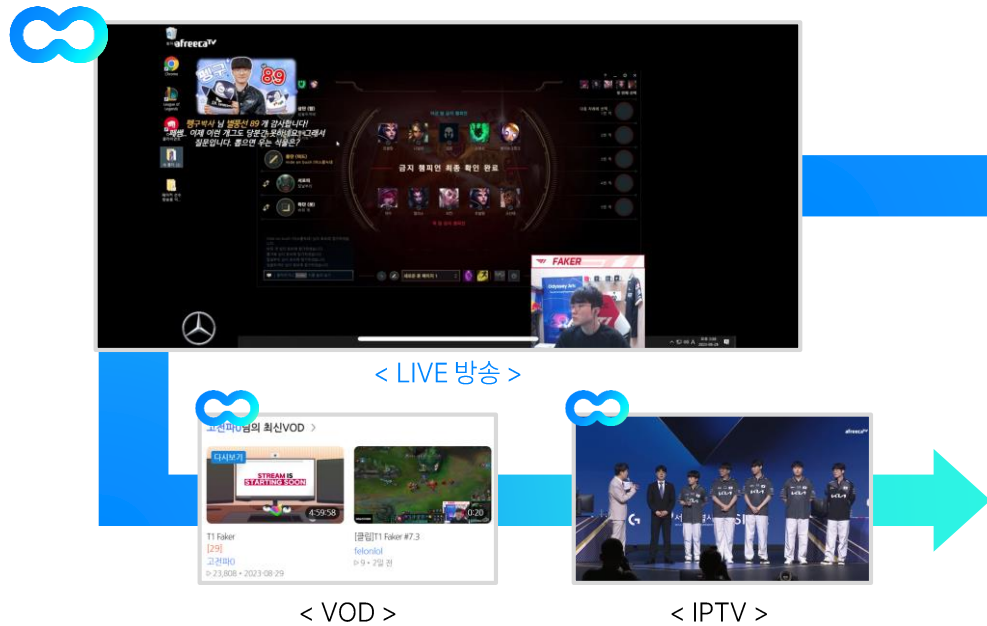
afreecaTV

펭구박사 님 별풍선 89 개 감사합니다!
"페센.. 이제 어떤 개그도 당분간 못하네요ㅠ그래서 질문입니다. 틀으면 우는 식물은?

금지 챔피언 최종 확인 완료

FAKER

< LIVE 방송 >

고전파0님의 최신VOD >

다시보기

STREAM IS STARTING SOON

4:59:58

T1 Faker
[29]
고전파0
23,808 · 2023-08-29

0:20

[클립]T1 Faker #7.3
felonlol
9 · 2일 전

< VOD >

afreecaTV

< IPTV >